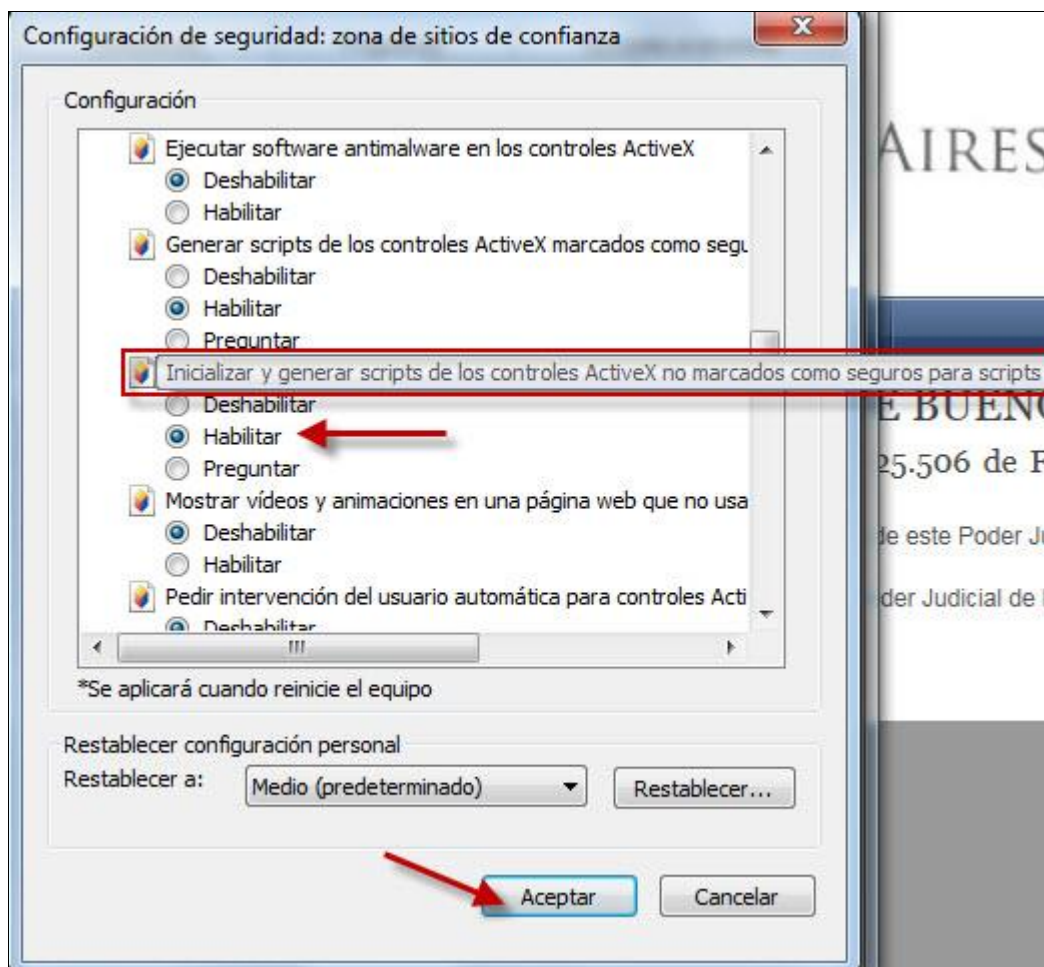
Configuración de seguridad: zona de sitios de confianza

Configuración

Ejecutar software antimalware en los controles ActiveX
Deshabilitar
Habilitar
Generar scripts de los controles ActiveX marcados como segu
Deshabilitar
Habilitar
Preguntar
Inicializar y generar scripts de los controles ActiveX no marcados como seguros para scripts
Deshabilitar
Habilitar
Preguntar
Mostrar vídeos y animaciones en una página web que no usa
Deshabilitar
Habilitar
Pedir intervención del usuario automática para controles Acti
Deshabilitar

*Se aplicará cuando reinicie el equipo

Restablecer configuración personal
Restablecer a: Medio (predeterminado) Restablecer...

Aceptar Cancelar

AIRES
E BUENO
25.506 de F
de este Poder Ju
der Judicial de